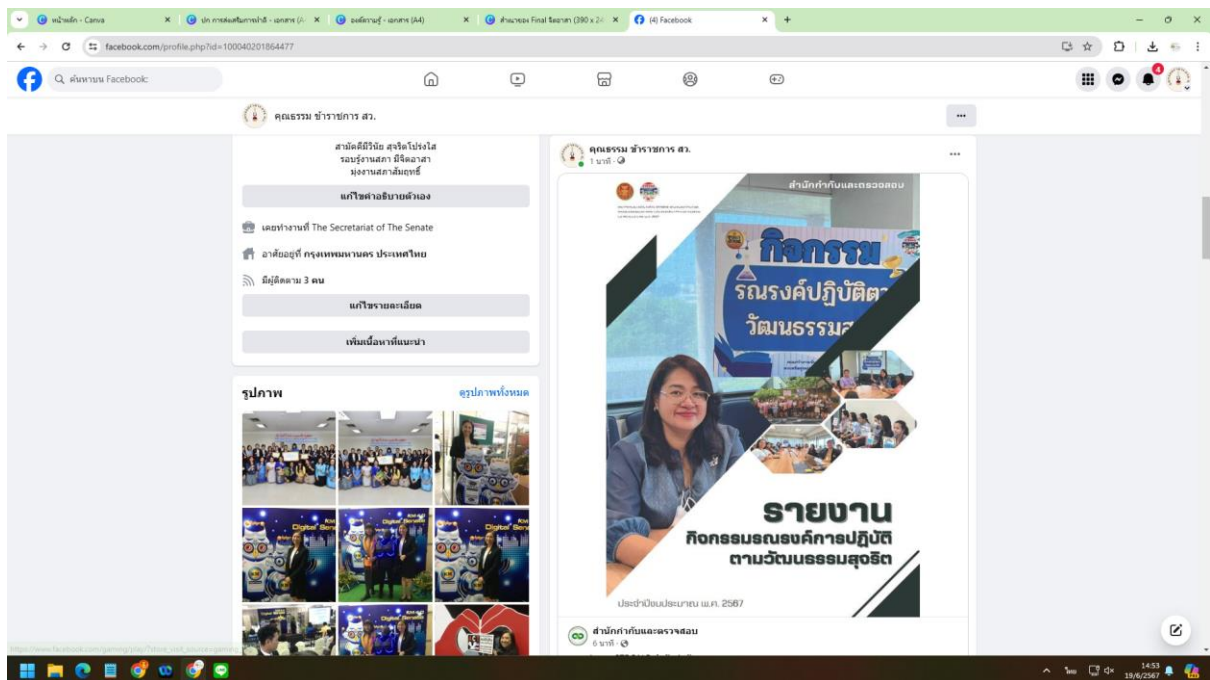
หน้าหลัก - Canva × | ปก การส่งเสริมการทำดี - เอกสาร (A4) × | ยอดีตความรู้ - เอกสาร (A4) × | สำเนาของ Final จิตอาสา (390 x 24) × | (4) Facebook × | +

facebook.com/profile.php?id=100040201864477

ค้นหาบน Facebook

คุณธรรม ข้าราชการ สว.

สามัคคีมีวินัย สุจริตโปร่งใส
รอบรู้งานสภา มีจิตอาสา
มุ่งงานสภาสัมฤทธิ์

แก้ไขคำอธิบายตัวเอง

เคยทำงานที่ The Secretariat of The Senate

อาศัยอยู่ที่ กรุงเทพมหานคร ประเทศไทย

มีผู้ติดตาม 3 คน

แก้ไขรายละเอียด

เพิ่มเนื้อหาที่แนะนำ

รูปภาพ

ดูรูปภาพทั้งหมด

คุณธรรม ข้าราชการ สว.
1 นาที

สำนักกำกับและตรวจสอบ

กิจกรรม
รณรงค์ปฏิบัติตาม
วัฒนธรรมสุจริต

รายงาน
กิจกรรมรณรงค์การปฏิบัติ
ตามวัฒนธรรมสุจริต

ประจำปีงบประมาณ พ.ศ. 2567

สำนักกำกับและตรวจสอบ
6 นาที

https://www.facebook.com/gaming/play/?show_ssd_source=gaming

ไทย 14:53 19/6/2567